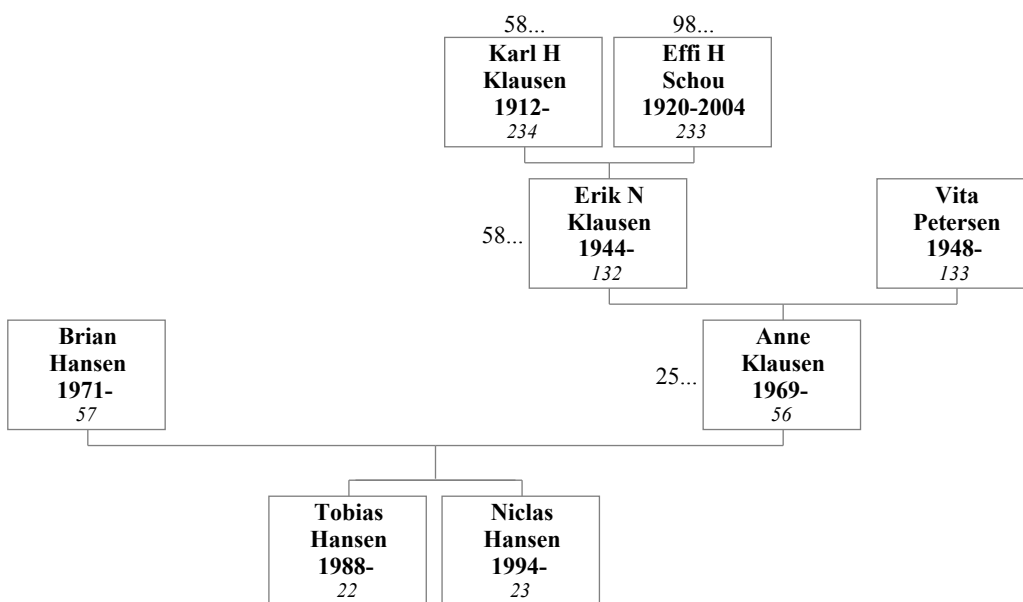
58...
Karl H Klausen 1912-
234

98...
Effi H Schou 1920-2004
233

58...
Erik N Klausen 1944-
132

Vita Petersen 1948-
133

Brian Hansen 1971-
57

25...
Anne Klausen 1969-
56

Tobias Hansen 1988-
22

Niclas Hansen 1994-
23